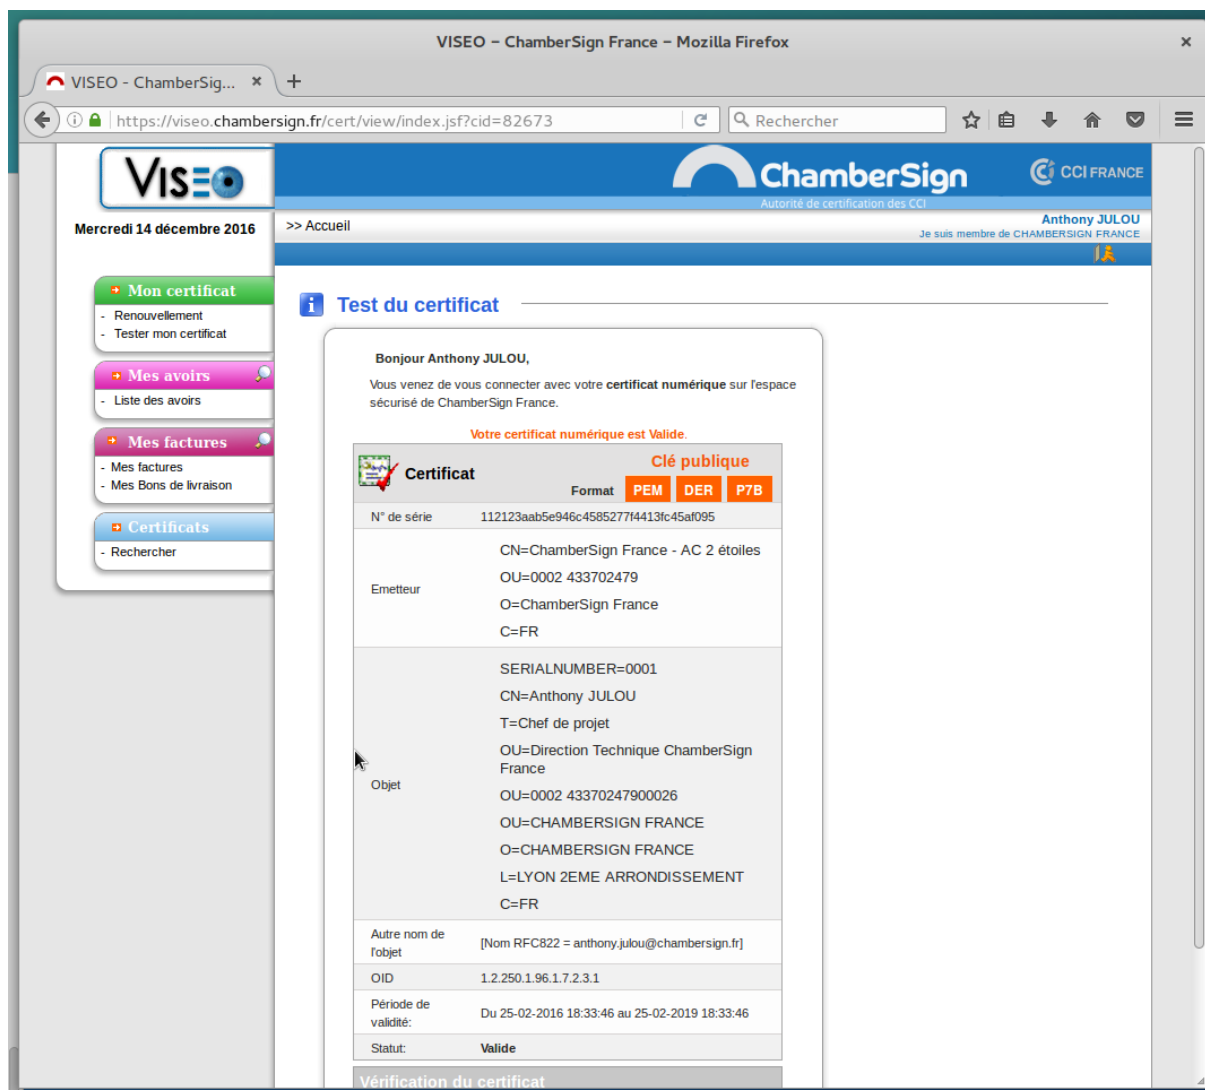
VISEO – ChamberSign France – Mozilla Firefox

VISEO - ChamberSig... ×

https://viseo.chambersign.fr/cert/view/index.jsf?cid=82673

Rechercher

VISEO

Mercredi 14 décembre 2016

ChamberSign
Autorité de certification des CCI

CCI FRANCE

>> Accueil

Anthony JULOU
Je suis membre de CHAMBERSIGN FRANCE

Mon certificat
- Renouvellement
- Tester mon certificat

Mes avoirs
- Liste des avoirs

Mes factures
- Mes factures
- Mes Bons de livraison

Certificats
- Rechercher

Test du certificat

Bonjour Anthony JULOU,

Vous venez de vous connecter avec votre **certificat numérique** sur l'espace sécurisé de ChamberSign France.

Votre certificat numérique est Valide.

| Certificat | Clé publique Format PEM DER P7B |
|---|---|
| N° de série | 112123aab5e946c4585277f4413fc45af095 |
| Emetteur | CN=ChamberSign France - AC 2 étoiles<br>OU=0002 433702479<br>O=ChamberSign France<br>C=FR |
| Objet | SERIALNUMBER=0001<br>CN=Anthony JULOU<br>T=Chef de projet<br>OU=Direction Technique ChamberSign France<br>OU=0002 43370247900026<br>OU=CHAMBERSIGN FRANCE<br>O=CHAMBERSIGN FRANCE<br>L=LYON 2EME ARRONDISSEMENT<br>C=FR |
| Autre nom de l'objet | [Nom RFC822 = anthony.julou@chambersign.fr] |
| OID | 1.2.250.1.96.1.7.2.3.1 |
| Période de validité: | Du 25-02-2016 18:33:46 au 25-02-2019 18:33:46 |
| Statut: | Valide |

Vérification du certificat